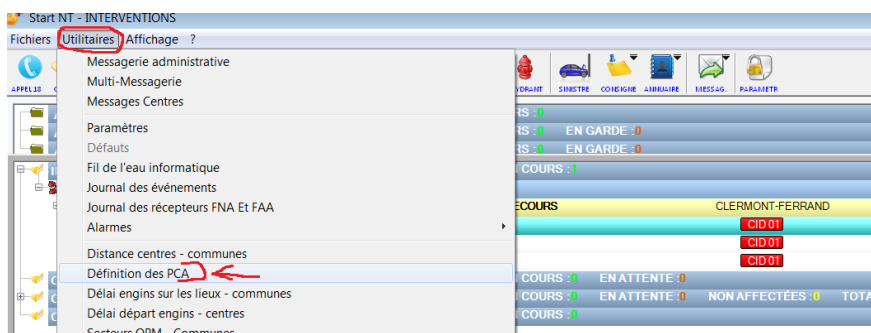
Start NT - INTERVENTIONS

Fichiers Utilitaires Affichage ?

APPEL18

Messagerie administrative
Multi-Messagerie
Messages Centres

Paramètres
Défauts
Fil de l'eau informatique
Journal des événements
Journal des récepteurs FNA Et FAA
Alarmes

Distance centres - communes
Définition des PCA
Délai engins sur les lieux - communes
Délai départ engins - centres
Secteurs OPM - Communes

YDRANT SINISTRE CONSIGNE ANNUAIRE MESSAG. PARAMETR

RS : 0
RS : 0 EN GARDE : 0
RS : 0 EN GARDE : 0
COURS : 1
ECOURS CLERMONT-FERRAND
CID 01
CID 01
CID 01
COURS : 0 EN ATTENTE : 0
COURS : 0 EN ATTENTE : 0 NON AFFECTÉES : 0 TOTA
COURS : 0